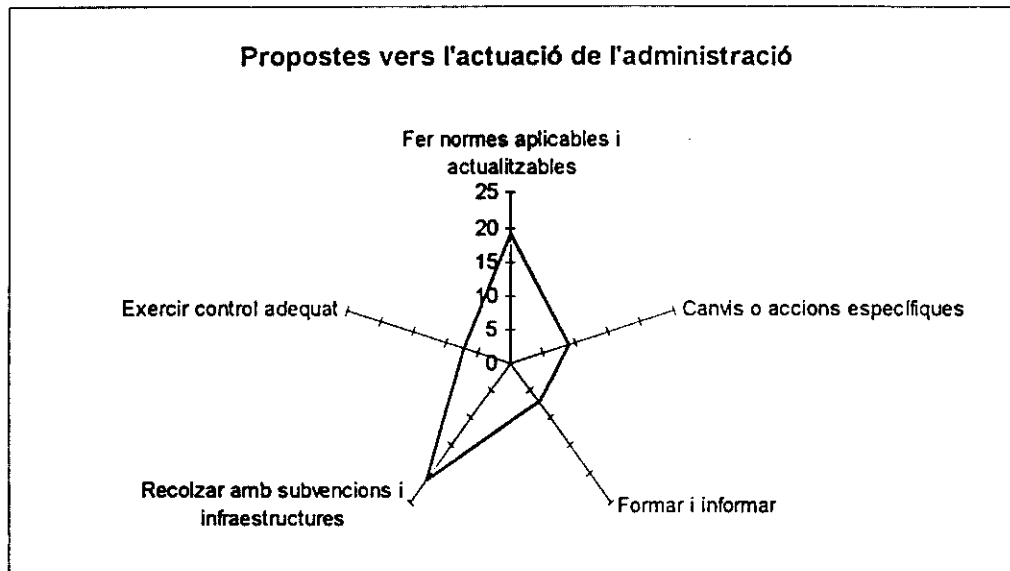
Propostes vers l'actuació de l'administració

Fer normes aplicables i actualitzables

25
20
15
10
5
0

Canvis o accions específiques

Formar i informar

Recolzar amb subvencions i infraestructures

Exercir control adequat